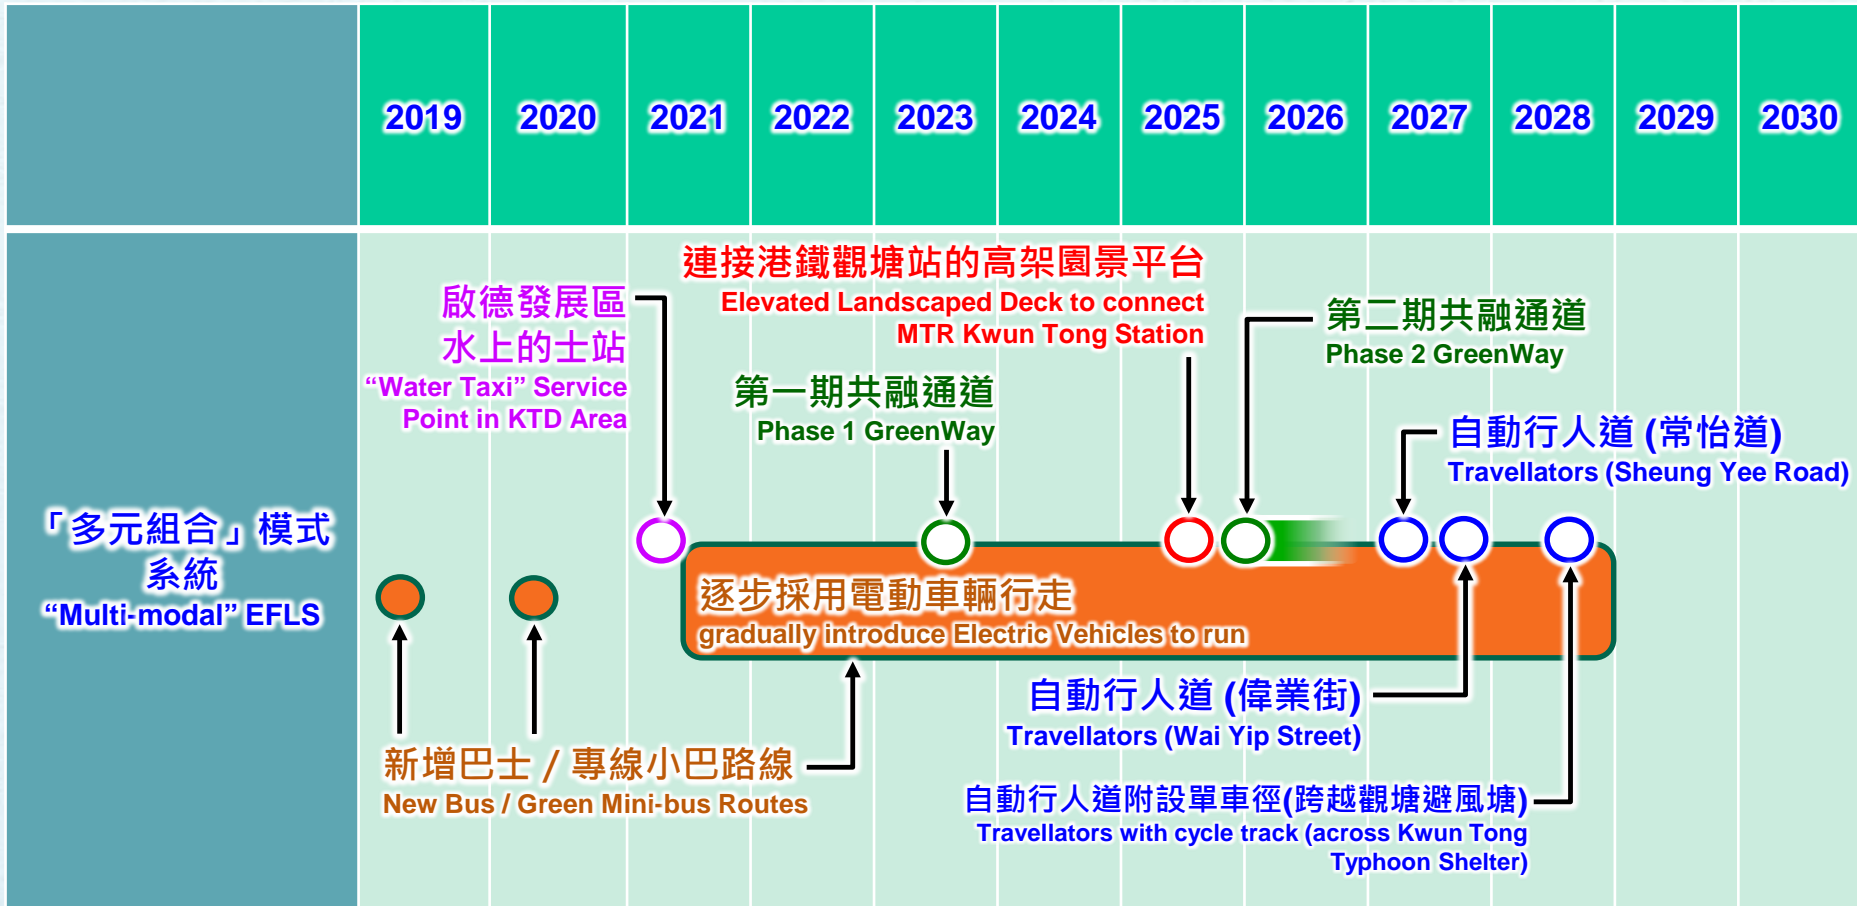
| | 2019 | 2020 | 2021 | 2022 | 2023 | 2024 | 2025 | 2026 | 2027 | 2028 | 2029 | 2030 |
|---|---|---|---|---|---|---|---|---|---|---|---|---|

「多元組合」模式系統
“Multi-modal” EFLS

啟德發展區水上的士站
“Water Taxi” Service Point in KTD Area

連接港鐵觀塘站的高架園景平台
Elevated Landscaped Deck to connect MTR Kwun Tong Station

第二期共融通道
Phase 2 GreenWay

第一期共融通道
Phase 1 GreenWay

自動行人道 (常怡道)
Travellators (Sheung Yee Road)

逐步採用電動車輛行走
gradually introduce Electric Vehicles to run

自動行人道 (偉業街)
Travellators (Wai Yip Street)

新增巴士 / 專線小巴路線
New Bus / Green Mini-bus Routes

自動行人道附設單車徑(跨越觀塘避風塘)
Travellators with cycle track (across Kwun Tong Typhoon Shelter)